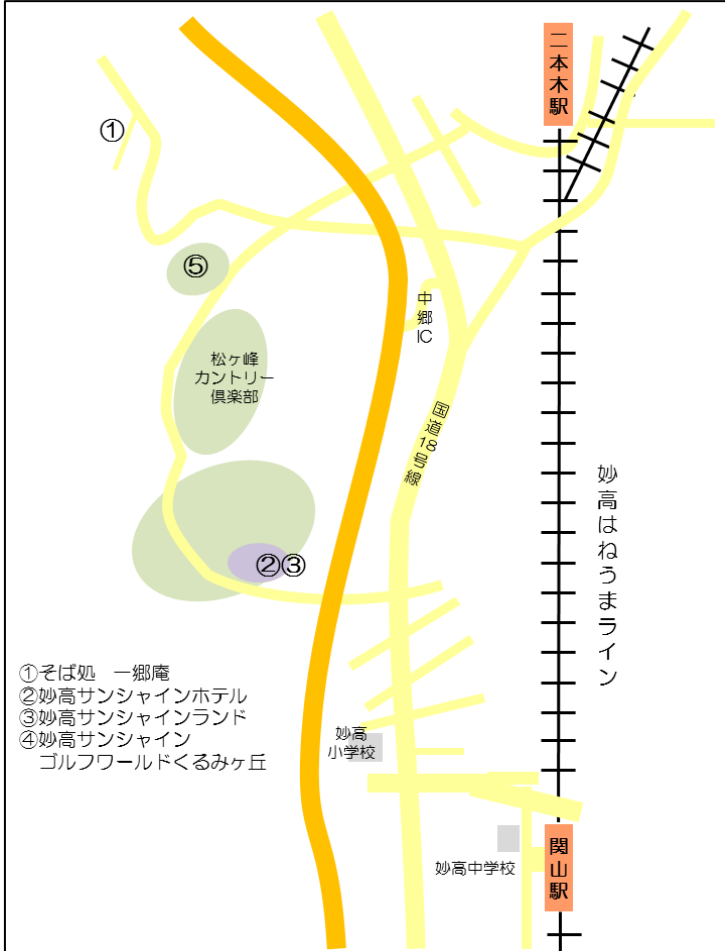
二本木駅

①

⑤

中郷IC

松ヶ峰カントリー倶楽部

国道18号線

妙高はねうまライン

②③

①そば処　一郷庵
②妙高サンシャインホテル
③妙高サンシャインランド
④妙高サンシャイン ゴルフワールドくるみヶ丘

妙高小学校

妙高中学校

関山駅